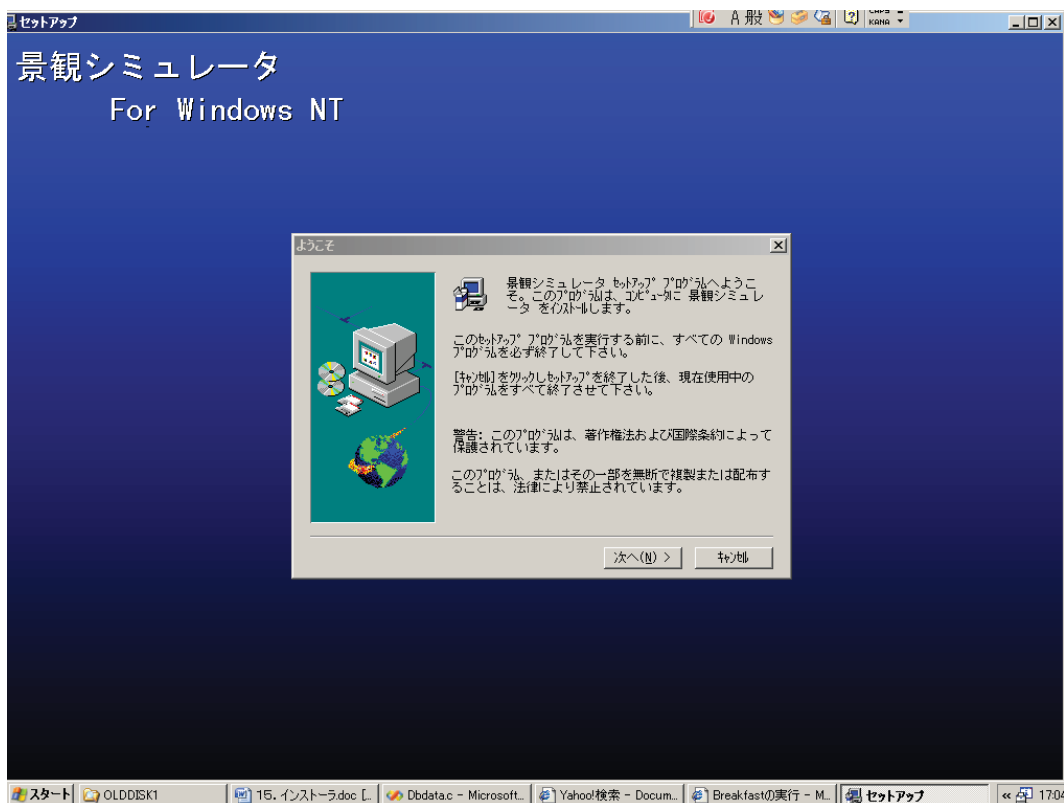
セットアップ

A 般

KANA

景観シミュレータ

For Windows NT

ようこそ

景観シミュレータ セットアップ プログラムへようこそ。このプログラムは、コンピュータに 景観シミュレータ をインストールします。

このセットアップ プログラムを実行する前に、すべての Windows プログラムを必ず終了して下さい。

[キャンセル] をクリックしセットアップを終了した後、現在使用中のプログラムをすべて終了させて下さい。

警告: このプログラムは、著作権法および国際条約によって保護されています。

このプログラム、またはその一部を無断で複製または配布することは、法律により禁止されています。

次へ(N) >

キャンセル

スタート

OLDDISK1

15. インストーラ.doc [..

Dbdata.c - Microsoft...

Yahoo!検索 - Docum...

Breakfastの実行 - M...

セットアップ

17:04